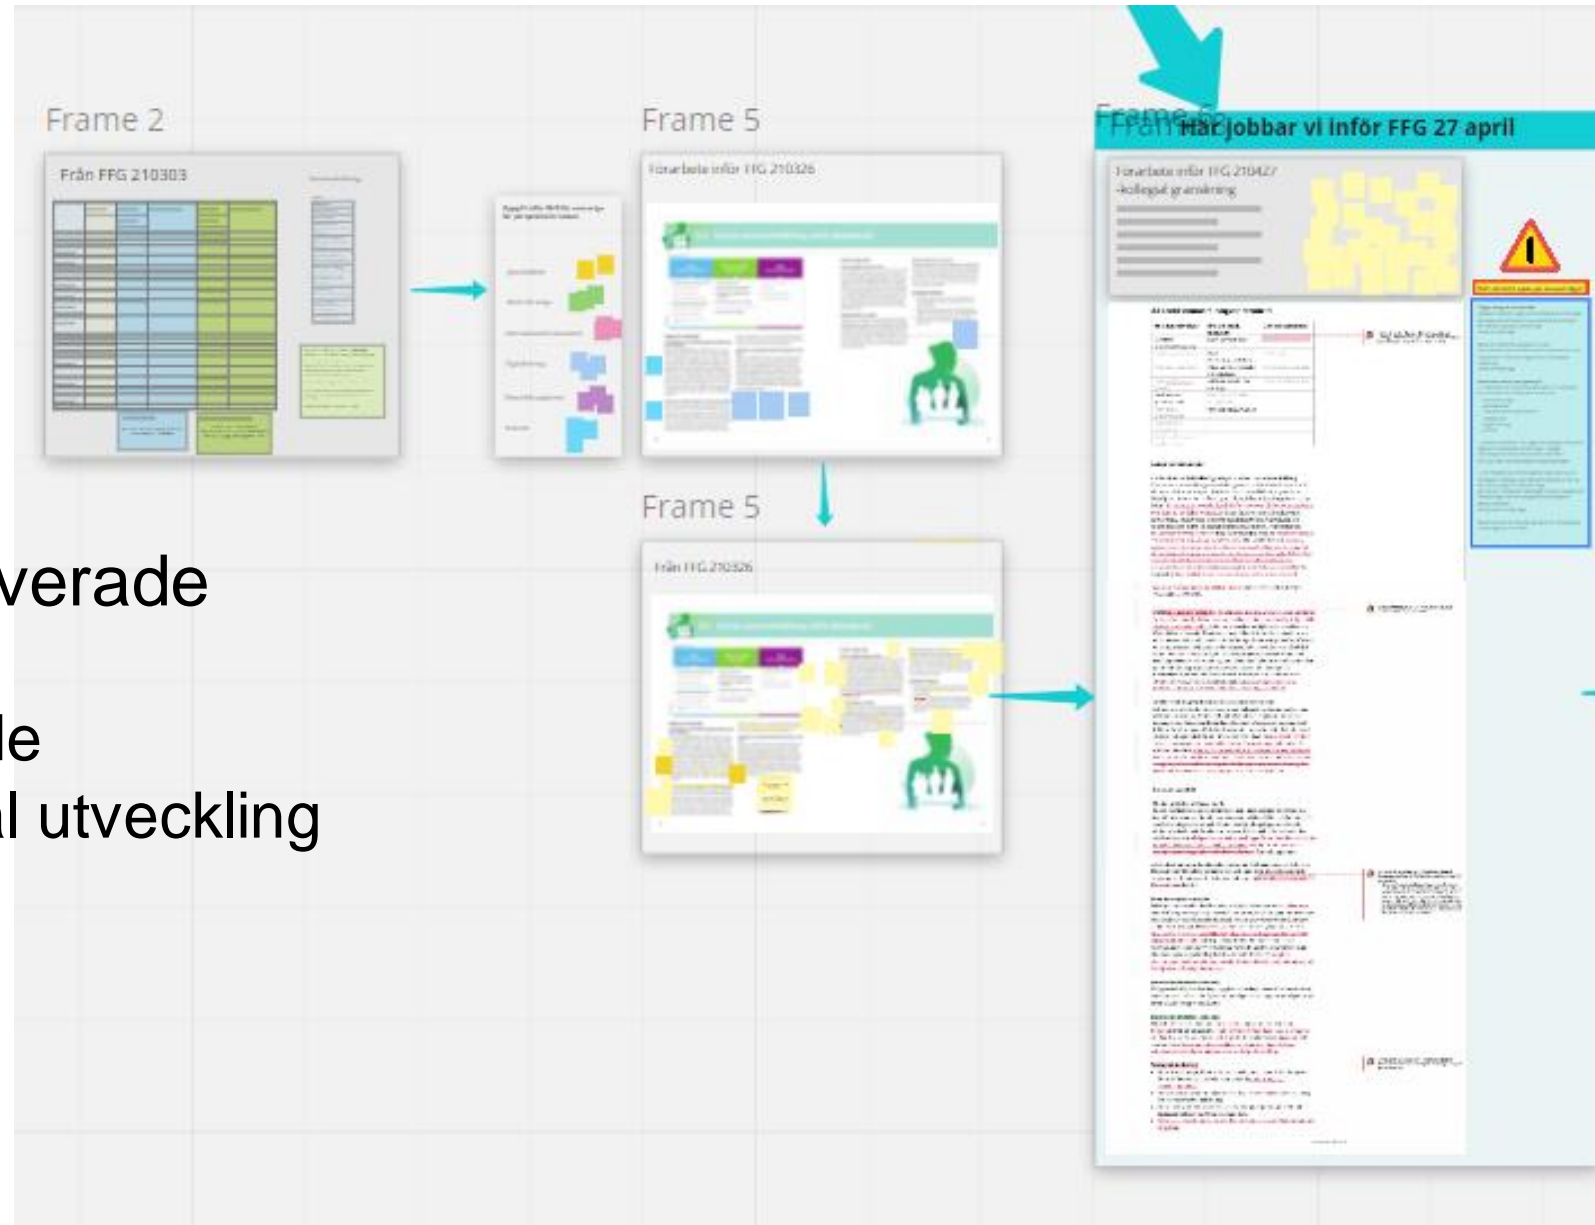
Frame 2

Från FFG 210303

Frame 5

Förarbete inför FFG 210326

Frame 5

Från FFG 210326

Frame 6

Här jobbar vi inför FFG 27 april

Förarbete inför FFG 210427
-kollegial granskning

verade

le
l utveckling